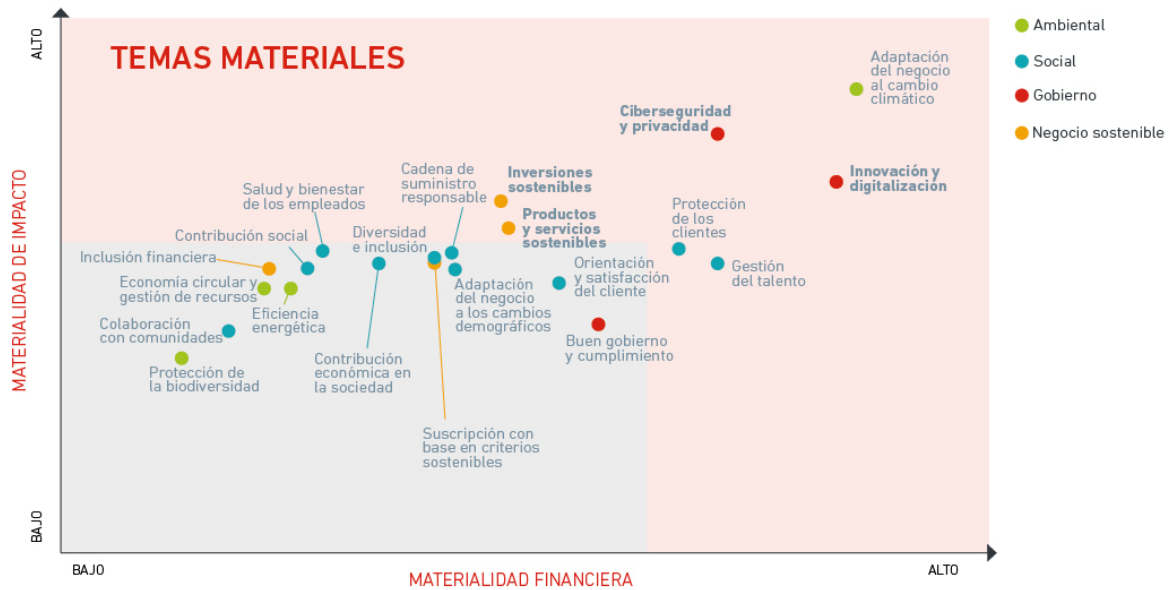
TEMAS MATERIALES

ALTO
MATERIALIDAD DE IMPACTO
BAJO

Ambiental
Social
Gobierno
Negocio sostenible

Adaptación del negocio al cambio climático

Ciberseguridad y privacidad

Innovación y digitalización

Cadena de suministro responsable

Inversiones sostenibles

Productos y servicios sostenibles

Protección de los clientes

Salud y bienestar de los empleados

Contribución social

Diversidad e inclusión

Inclusión financiera

Economía circular y gestión de recursos

Eficiencia energética

Orientación y satisfacción del cliente

Gestión del talento

Adaptación del negocio a los cambios demográficos

Colaboración con comunidades

Buen gobierno y cumplimiento

Protección de la biodiversidad

Contribución económica en la sociedad

Suscripción con base en criterios sostenibles

BAJO
MATERIALIDAD FINANCIERA
ALTO